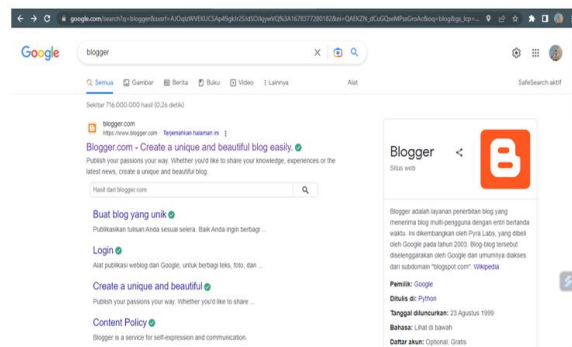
google.com/search?q=blogger&sxsrf=AJOqlzWVEKUCSAp49gkUr2SJdSOIkjywVQ%3A1678377280182&ei=QA8XZN_dCuGQxeMPsGroAc8oq=blogger&gs_lcp=...

Google

blogger

Semua Gambar Berita Buku Video Lainnya Alat SafeSearch aktif

Sekitar 716.000.000 hasil (0,26 detik)

blogger.com
https://www.blogger.com · Terjemahkan halaman ini

Blogger.com - Create a unique and beautiful blog easily.

Publish your passions your way. Whether you'd like to share your knowledge, experiences or the latest news, create a unique and beautiful blog.

Hasil dari blogger.com

Buat blog yang unik
Publikasikan tulisan Anda sesuai selera. Baik Anda ingin berbagi ...

Login
Alat publikasi weblog dari Google, untuk berbagi teks, foto, dan ...

Create a unique and beautiful
Publish your passions your way. Whether you'd like to share ...

Content Policy
Blogger is a service for self-expression and communication.

Blogger
Situs web

Blogger adalah layanan penerbitan blog yang menerima blog multi-pengguna dengan entri bertanda waktu. Ini dikembangkan oleh Pyra Labs, yang dibeli oleh Google pada tahun 2003. Blog-blog tersebut diselenggarakan oleh Google dan umumnya diakses dari subdomain "blogspot.com". Wikipedia

Pemilik: Google

Ditulis di: Python

Tanggal diluncurkan: 23 Agustus 1999

Bahasa: Lihat di bawah

Daftar akun: Opsional, Gratis